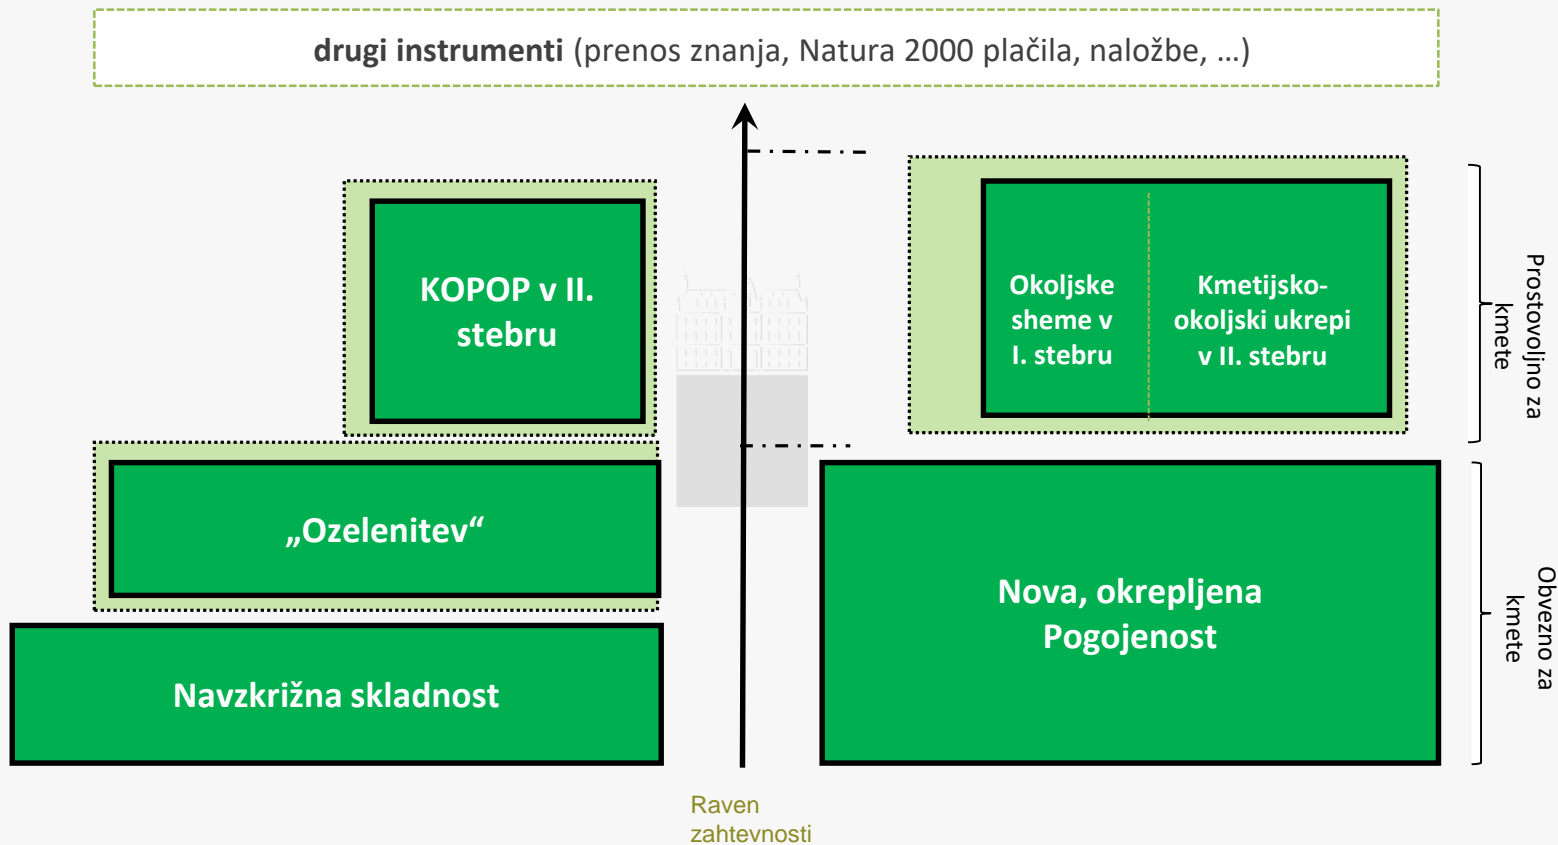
**drugi instrumenti** (prenos znanja, Natura 2000 plačila, naložbe, …)

KOPOP v II. stebru

„Ozelenitev“

Navzkrižna skladnost

Okoljske sheme v I. stebru

Kmetijsko-okoljski ukrepi v II. stebru

Nova, okrepljena Pogojenost

Prostovoljno za kmete

Obvezno za kmete

Raven zahtevnosti